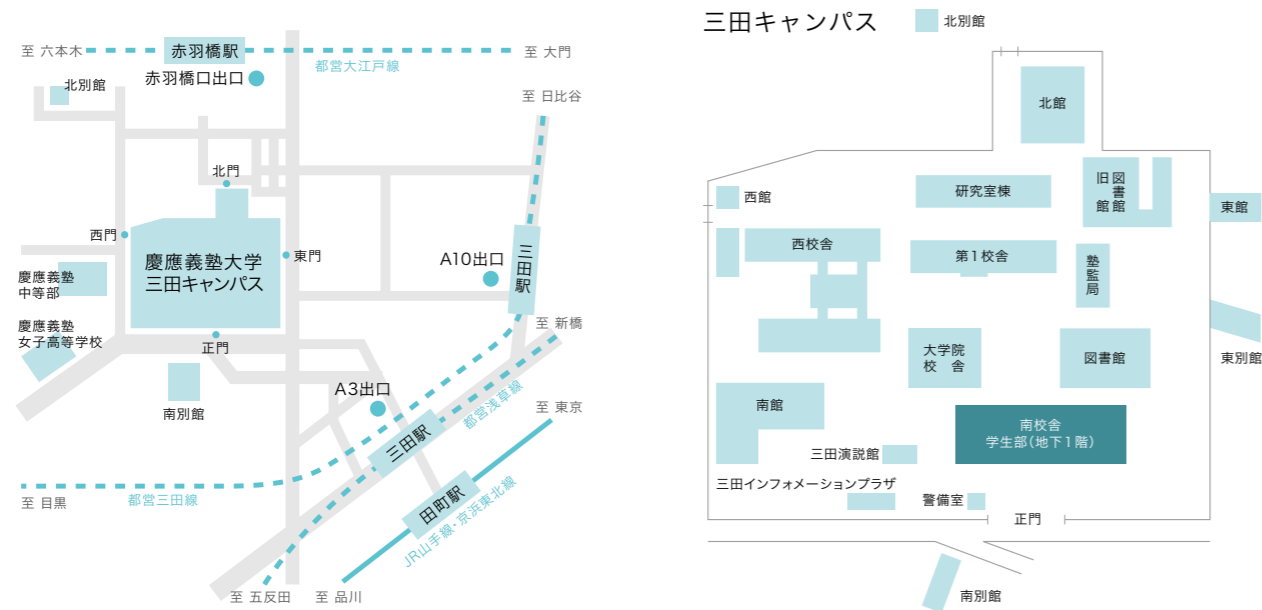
至 六本木
赤羽橋駅
至 大門
赤羽橋口出口
都営大江戸線
北別館
至 日比谷
北門
西門
慶應義塾大学
三田キャンパス
東門
A10出口
三田駅
慶應義塾
中等部
慶應義塾
女子高等学校
正門
至 新橋
南別館
A3出口
三田駅
都営浅草線
至 東京
田町駅
至 目黒
都営三田線
JR山手線・京浜東北線
至 五反田
至 品川

三田キャンパス
北別館
北館
旧図書館
西館
研究室棟
東館
西校舎
第1校舎
塾監局
東別館
大学院校舎
図書館
南館
南校舎
学生部(地下1階)
三田演説館
三田インフォメーションプラザ
警備室
正門
南別館